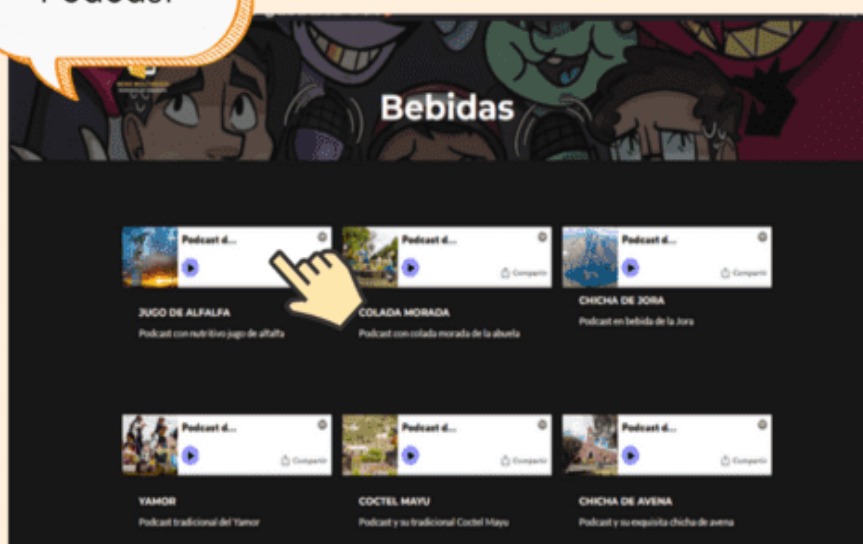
Podcast

Bebidas

Podcast d...

Compartir

JUGO DE ALFALFA

Podcast con nutritivo jugo de alfalfa

Podcast d...

Compartir

COLADA MORADA

Podcast con colada morada de la abuela

Podcast d...

Compartir

CHICHA DE JORA

Podcast en bebida de la Jora

Podcast d...

Compartir

YAMOR

Podcast tradicional del Yamor

Podcast d...

Compartir

COCTEL MAYU

Podcast y su tradicional Coctel Mayu

Podcast d...

Compartir

CHICHA DE AVENA

Podcast y su exquisita chicha de avena